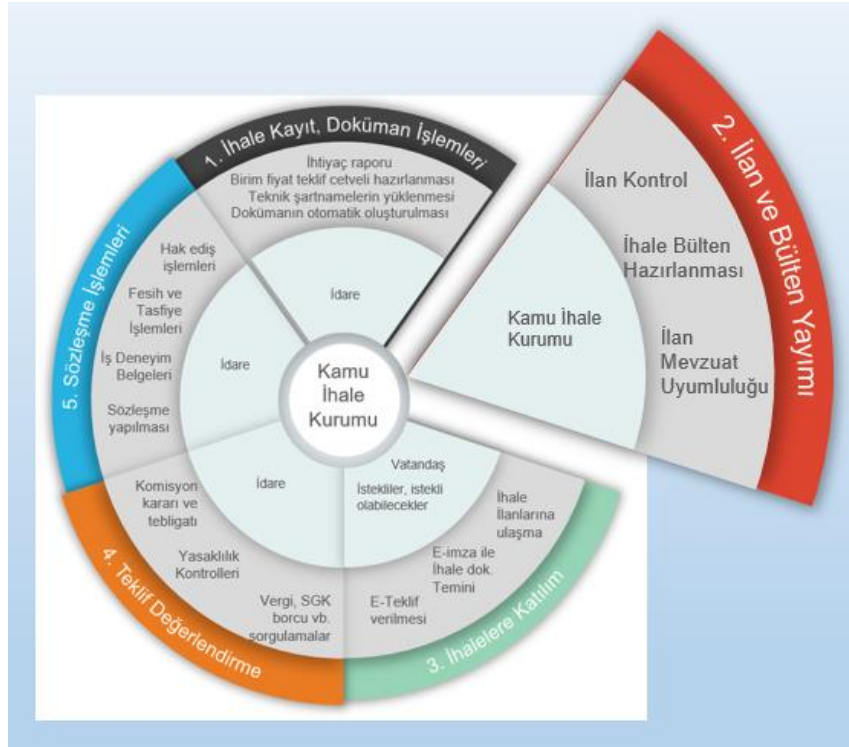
1. İhale Kayıt, Doküman İşlemleri

İhtiyaç raporu
Birim fiyat teklif cetveli hazırlanması
Teknik şartnamelerin yüklenmesi
Dokümanın otomatik oluşturulması

İdare

2. İlan ve Bülten Yayımı

İlan Kontrol

İhale Bülten Hazırlanması

İlan Mevzuat Uyumluluğu

Kamu İhale Kurumu

3. İhalelere Katılım

Vatandaş
İstekliler, istekli olabilecekler

İhale İlanlarına ulaşma

E-imza ile İhale dok. Temini

E-Teklif verilmesi

4. Teklif Değerlendirme

İdare

Komisyon kararı ve tebligatı

Yasaklılık Kontrolleri

Vergi, SGK borcu vb. sorgulamalar

5. Sözleşme İşlemleri

İdare

Hak ediş işlemleri

Fesih ve Tasfiye İşlemleri

İş Deneyim Belgeleri

Sözleşme yapılması

Kamu İhale Kurumu